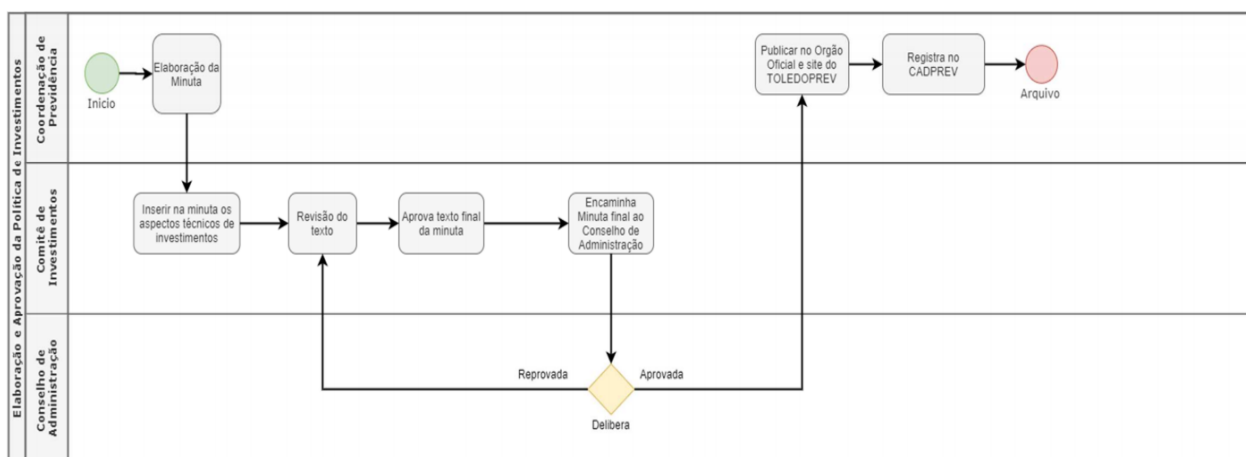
Elaboração e Aprovação da Política de Investimentos

Coordenação de Previdência

Início

Elaboração da Minuta

Publicar no Orgão Oficial e site do TOLEDOPREV

Registra no CADPREV

Arquivo

Comitê de Investimentos

Inserir na minuta os aspectos técnicos de investimentos

Revisão do texto

Aprova texto final da minuta

Encaminha Minuta final ao Conselho de Administração

Conselho de Administração

Reprovada

Aprovada

Delibera